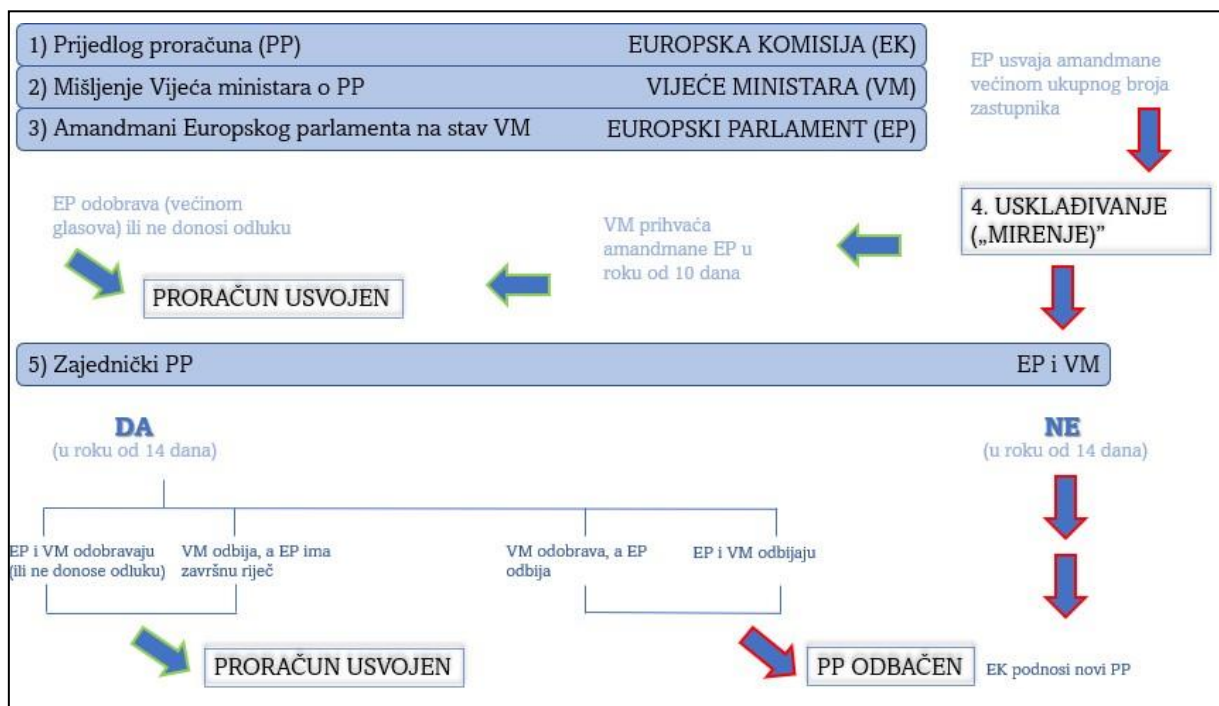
1) Prijedlog proračuna (PP) EUROPSKA KOMISIJA (EK)

2) Mišljenje Vijeća ministara o PP VIJEĆE MINISTARA (VM)

3) Amandmani Europskog parlamenta na stav VM EUROPSKI PARLAMENT (EP)

EP usvaja amandmane većinom ukupnog broja zastupnika

EP odobrava (većinom glasova) ili ne donosi odluku

VM prihvaća amandmane EP u roku od 10 dana

4. USKLAĐIVANJE („MIRENJE)"

PRORAČUN USVOJEN

5) Zajednički PP EP i VM

DA
(u roku od 14 dana)

NE
(u roku od 14 dana)

EP i VM odobravaju (ili ne donose odluku)

VM odbija, a EP ima završnu riječ

VM odobrava, a EP odbija

EP i VM odbijaju

PRORAČUN USVOJEN

PP ODBAČEN

EK podnosi novi PP